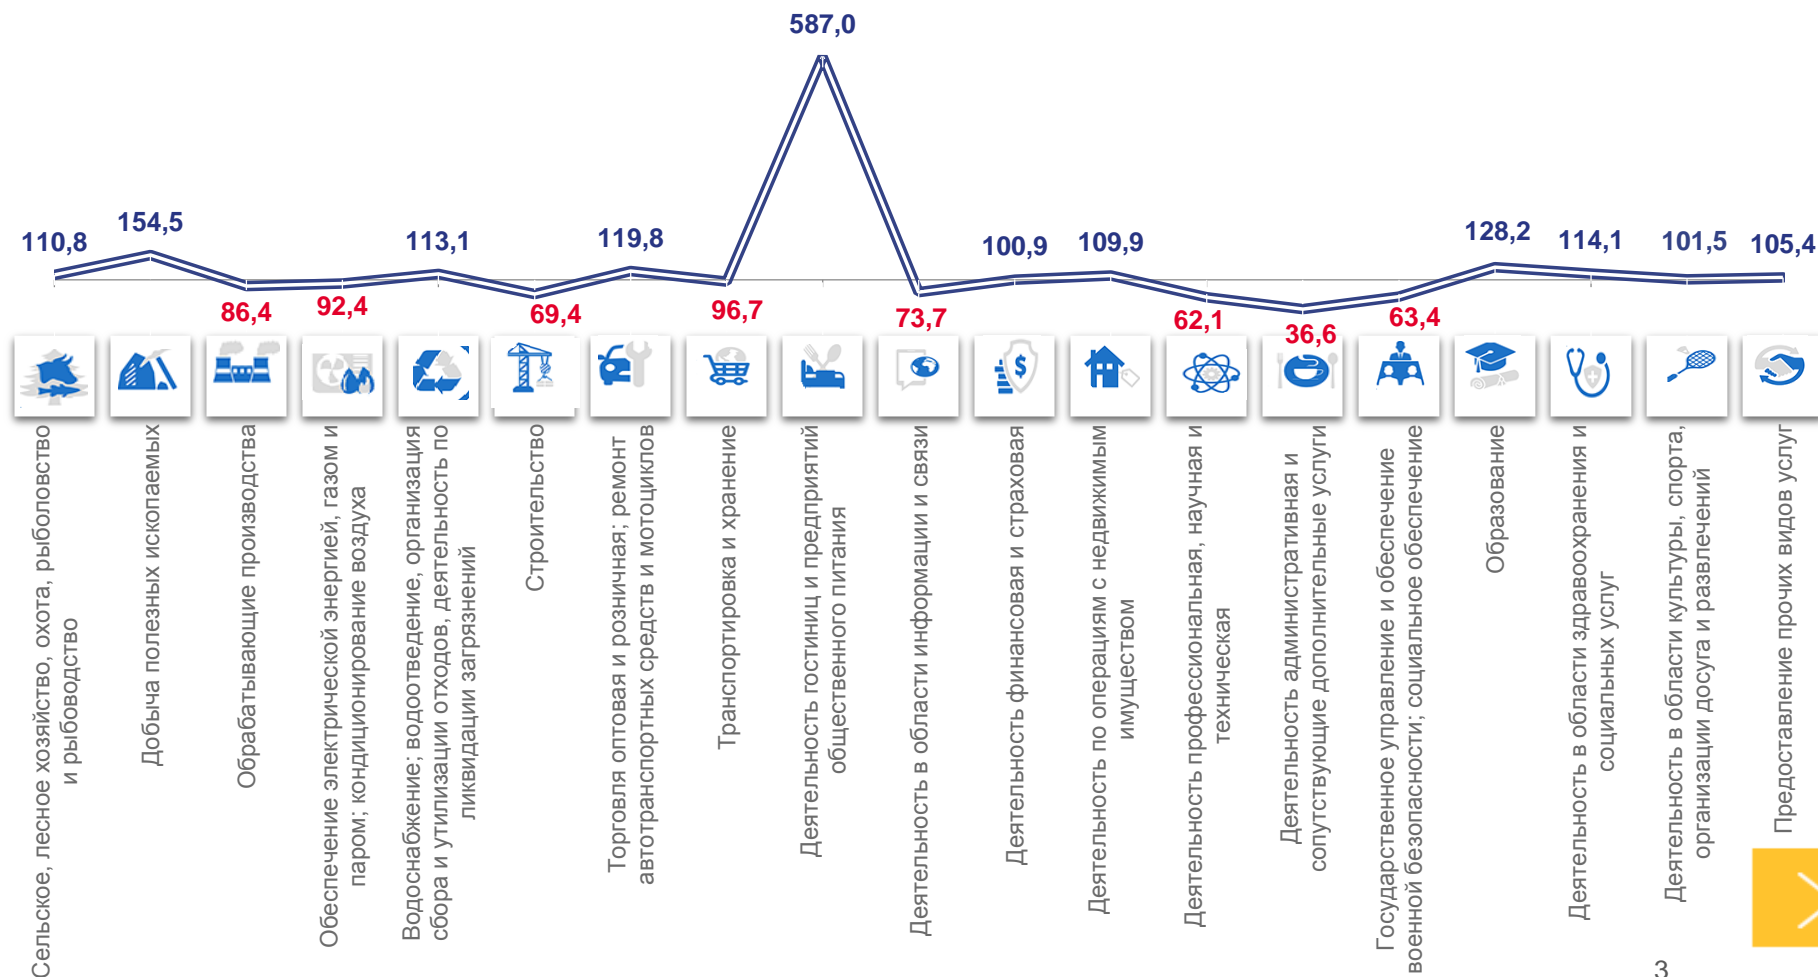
587,0

110,8
154,5
86,4
92,4
113,1
69,4
119,8
96,7
73,7
100,9
109,9
62,1
36,6
63,4
128,2
114,1
101,5
105,4

Сельское, лесное хозяйство, охота, рыболовство и рыбоводство
Добыча полезных ископаемых
Обрабатывающие производства
Обеспечение электрической энергией, газом и паром; кондиционирование воздуха
Водоснабжение; водоотведение, организация сбора и утилизации отходов, деятельность по ликвидации загрязнений
Строительство
Торговля оптовая и розничная; ремонт автотранспортных средств и мотоциклов
Транспортировка и хранение
Деятельность гостиниц и предприятий общественного питания
Деятельность в области информации и связи
Деятельность финансовая и страховая
Деятельность по операциям с недвижимым имуществом
Деятельность профессиональная, научная и техническая
Деятельность административная и сопутствующие дополнительные услуги
Государственное управление и обеспечение военной безопасности; социальное обеспечение
Образование
Деятельность в области здравоохранения и социальных услуг
Деятельность в области культуры, спорта, организации досуга и развлечений
Предоставление прочих видов услуг

3